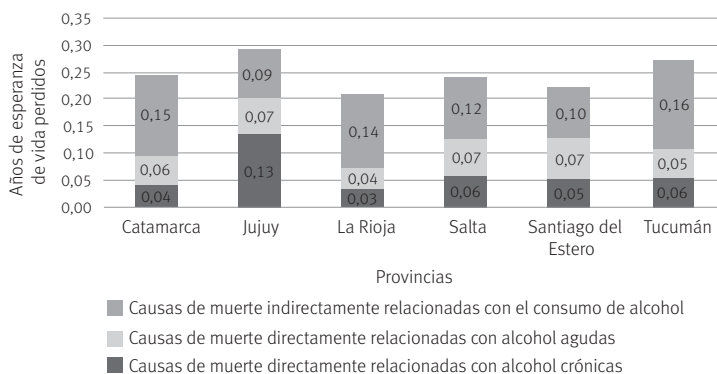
0,35
0,30
0,25
0,20
0,15
0,10
0,05
0,00

Años de esperanza de vida perdidos

0,15
0,06
0,04
Catamarca

0,09
0,07
0,13
Jujuy

0,14
0,04
0,03
La Rioja

0,12
0,07
0,06
Salta

0,10
0,07
0,05
Santiago del Estero

0,16
0,05
0,06
Tucumán

Provincias

Causas de muerte indirectamente relacionadas con el consumo de alcohol
Causas de muerte directamente relacionadas con alcohol agudas
Causas de muerte directamente relacionadas con alcohol crónicas